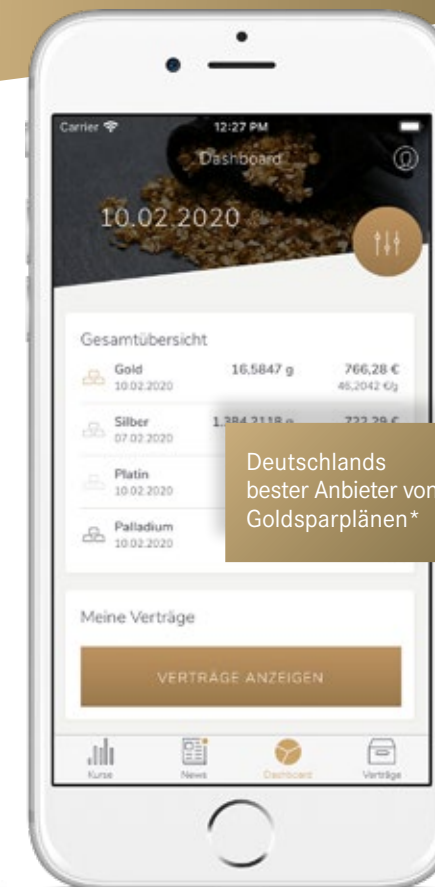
Carrier 12:27 PM

Dashboard

10.02.2020

Gesamtübersicht

| | | |
|---|---|---|
| Gold 10.02.2020 | 16,5847 g | 766,28 € 46,2042 €/g |
| Silber 07.02.2020 | 1.384,2118 g | 722,29 € |
| Platin 10.02.2020 | | |
| Palladium 10.02.2020 | | |

Deutschlands bester Anbieter von Goldsparplänen*

Meine Verträge

VERTRÄGE ANZEIGEN

Kurse News Dashboard Verträge